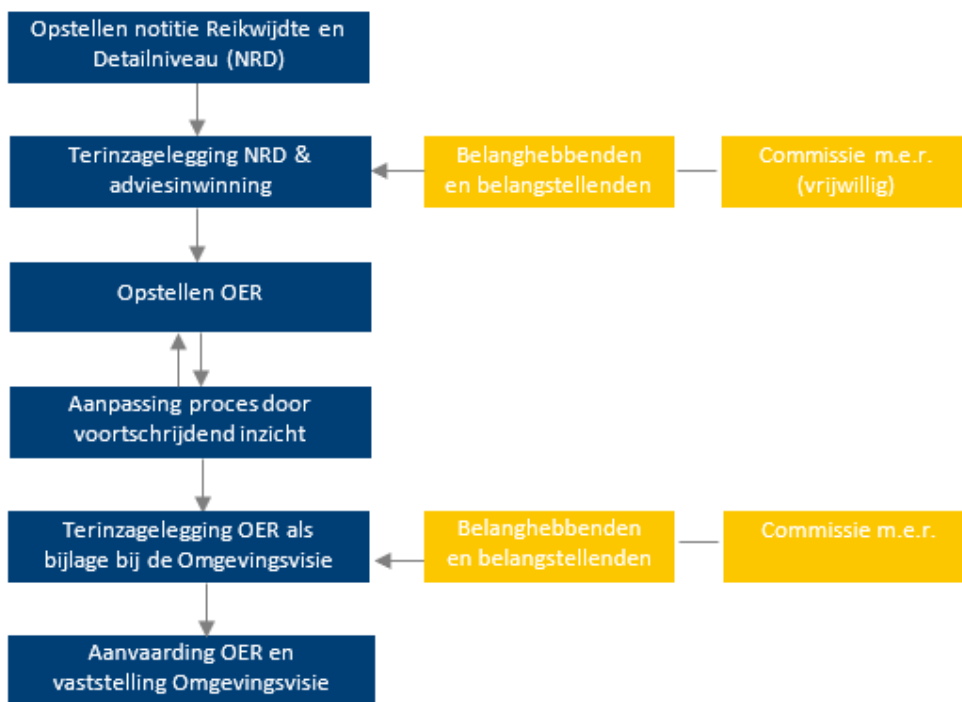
Opstellen notitie Reikwijdte en Detailniveau (NRD)

Terinzagelegging NRD & adviesinwinning

Belanghebbenden en belangstellenden

Commissie m.e.r. (vrijwillig)

Opstellen OER

Aanpassing proces door voortschrijdend inzicht

Terinzagelegging OER als bijlage bij de Omgevingsvisie

Belanghebbenden en belangstellenden

Commissie m.e.r.

Aanvaarding OER en vaststelling Omgevingsvisie